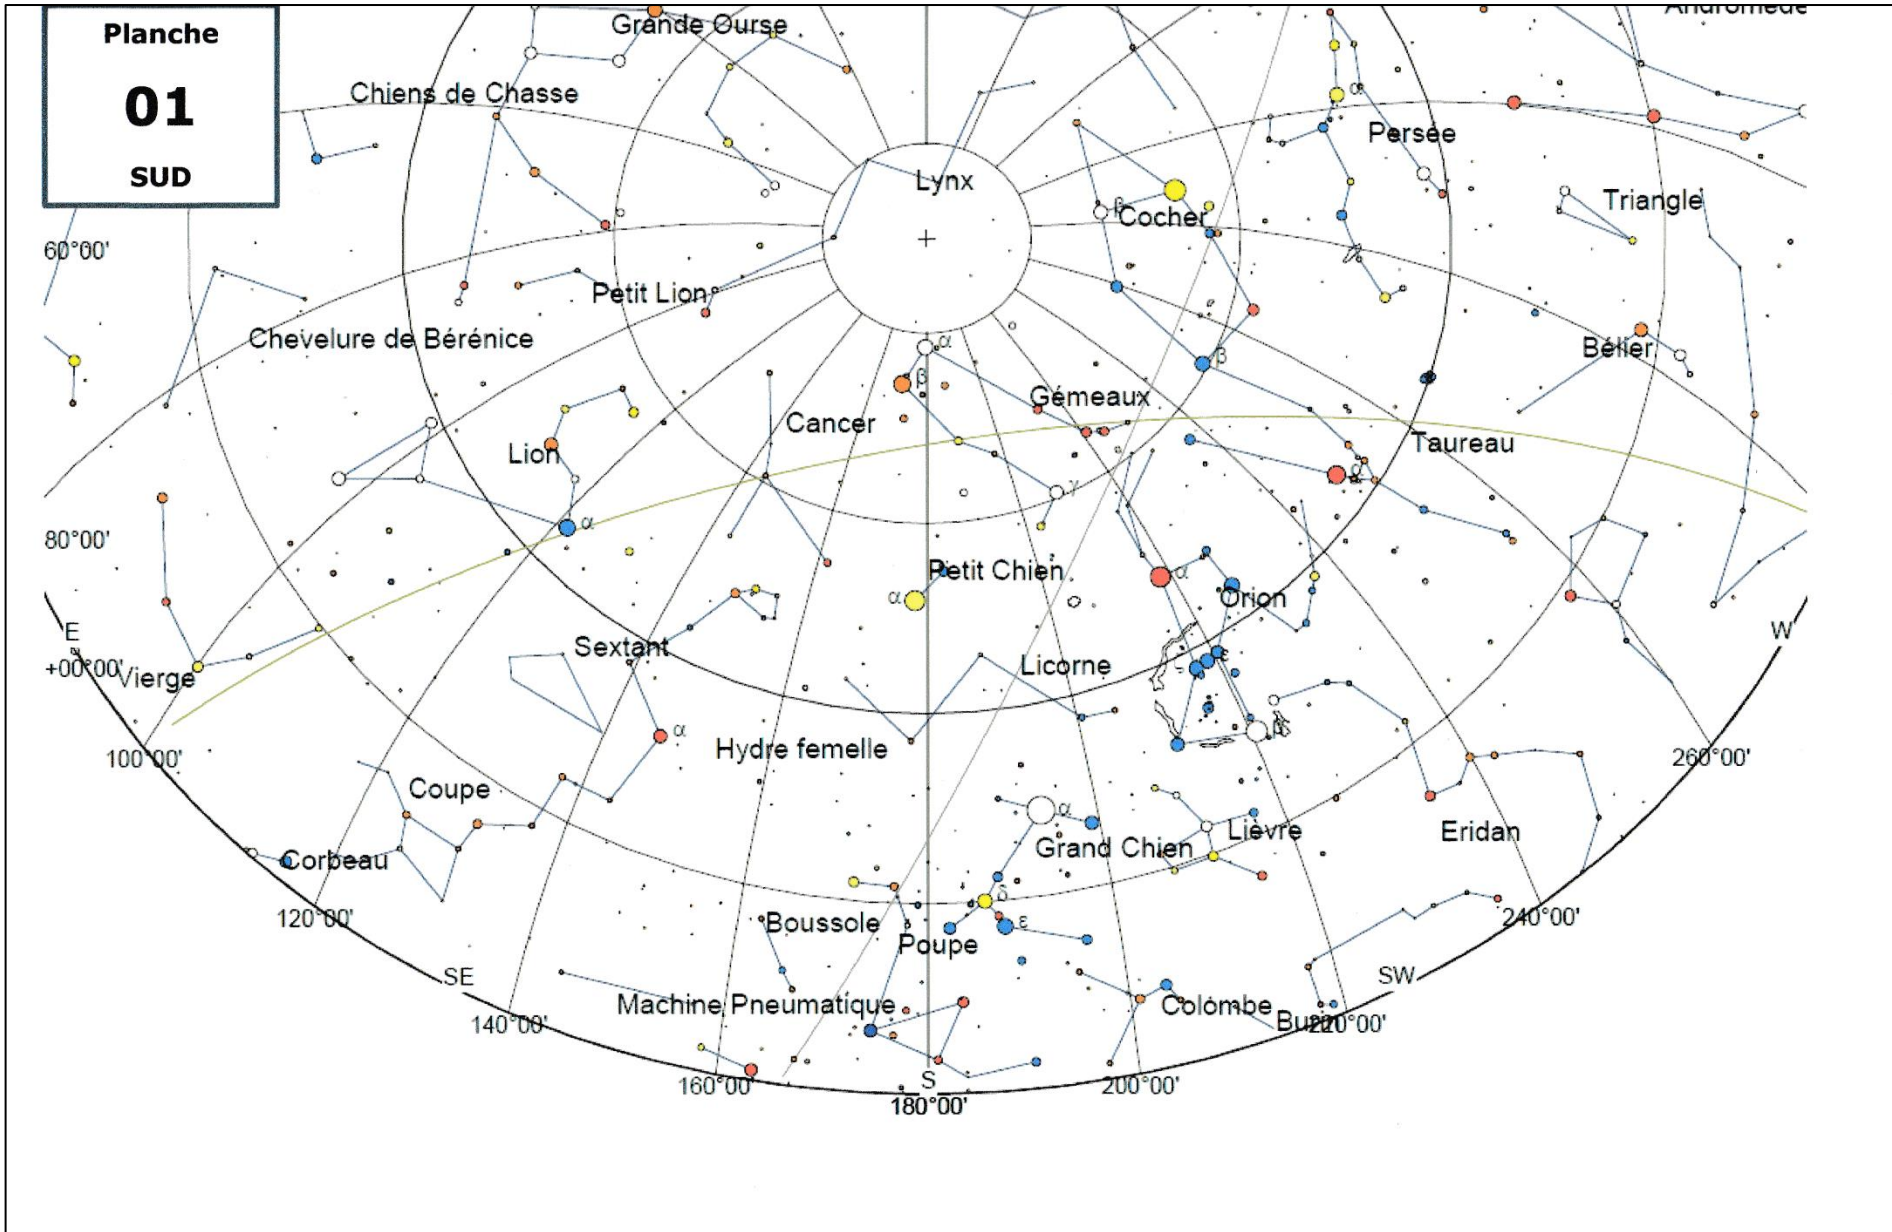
Planche

01

SUD

Grande Ourse
Andromède
Chiens de Chasse
Persée
Lynx
Cocher
Triangle
60°00'
Petit Lion
Chevelure de Bérénice
Bélier
Gémeaux
Cancer
Lion
Taureau
80°00'
Petit Chien
Orion
E
+00°00'
Vierge
Sextant
Licorne
W
Hydre femelle
100°00'
260°00'
Coupe
Lièvre
Eridan
Grand Chien
Corbeau
120°00'
Boussole
240°00'
Poupe
SE
SW
Machine Pneumatique
Colombe
Burin
220°00'
140°00'
160°00'
S
180°00'
200°00'